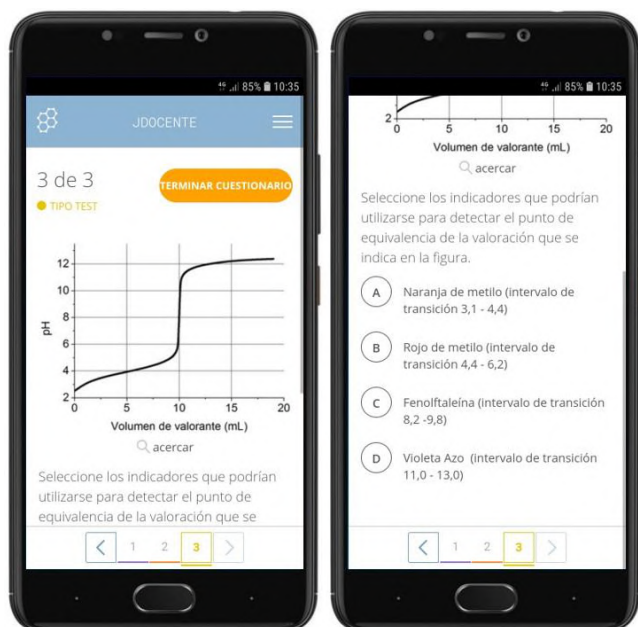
85% 10:35

JDOCENTE

3 de 3

TERMINAR CUESTIONARIO

TIPO TEST

12
10
8
6
4
2
pH
0
5
10
15
20
Volumen de valorante (mL)

acercar

Seleccione los indicadores que podrían utilizarse para detectar el punto de equivalencia de la valoración que se

< 1 2 3 >

85% 10:35

2
0
5
10
15
20
Volumen de valorante (mL)

acercar

Seleccione los indicadores que podrían utilizarse para detectar el punto de equivalencia de la valoración que se indica en la figura.

A Naranja de metilo (intervalo de transición 3,1 - 4,4)

B Rojo de metilo (intervalo de transición 4,4 - 6,2)

C Fenolftaleína (intervalo de transición 8,2 -9,8)

D Violeta Azo (intervalo de transición 11,0 - 13,0)

< 1 2 3 >